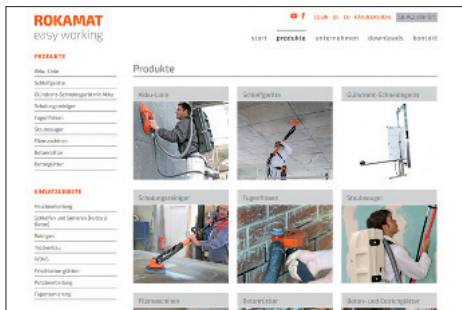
ROKAMAT
easy working

LOGIN DE EN HÄNDLERZONE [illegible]

start produkte unternehmen downloads kontakt

PRODUKTE

Akku-Linie
Schleifgeräte
Gühdrant-Schneidegeräte mit Akku
Schalungsreiniger
Fugenfräsen
Staubsauger
Fliesenschneiden
Betonrüttler
Betongeräte

EINSATZGEBIETE

Fräsbearbeitung
Schleifen und Sanieren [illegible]
Reinigen
Trockenbau
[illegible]
Fensterarbeiten glätten
Putzbearbeitung
Fugensanierung

Produkte

Akku-Linie

Schleifgeräte

Gühdrant-Schneidegeräte

Schalungsreiniger

Fugenfräsen

Staubsauger

Fliesenschneiden

Betonrüttler

Beton- und Deckengeräte